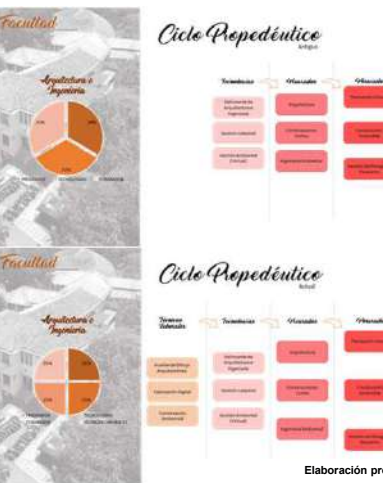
Facultad

Arquitectura e Ingeniería

Ciclo Propedéutico

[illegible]

Técnico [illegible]

Profesional

Arquitectura

Construcciones Civiles

Ingeniería Ambiental

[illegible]

Facultad

Arquitectura e Ingeniería

Ciclo Propedéutico

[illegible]

Técnico Laboral

Tecnólogo

Profesional

Arquitectura

Construcciones Civiles

Ingeniería Ambiental

Elaboración pro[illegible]